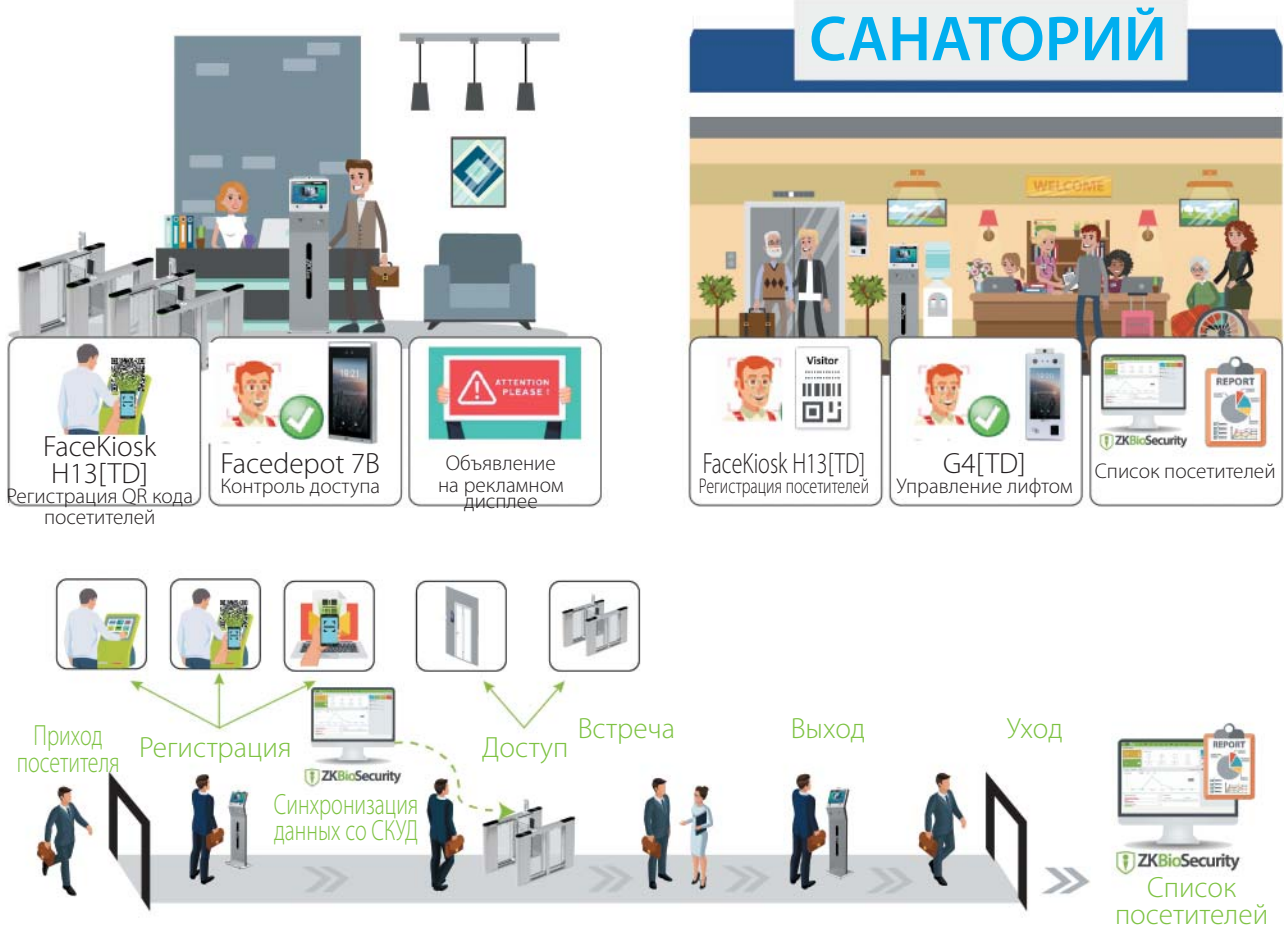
САНАТОРИЙ

WELCOME

FaceKiosk H13[TD]
Регистрация QR кода посетителей

Facedepot 7B
Контроль доступа

ATTENTION PLEASE !

Объявление на рекламном дисплее

Visitor

FaceKiosk H13[TD]
Регистрация посетителей

G4[TD]
Управление лифтом

REPORT

ZKBioSecurity
Список посетителей

Приход посетителя

Регистрация

ZKBioSecurity

Синхронизация данных со СКУД

Доступ

Встреча

Выход

Уход

REPORT

ZKBioSecurity
Список посетителей